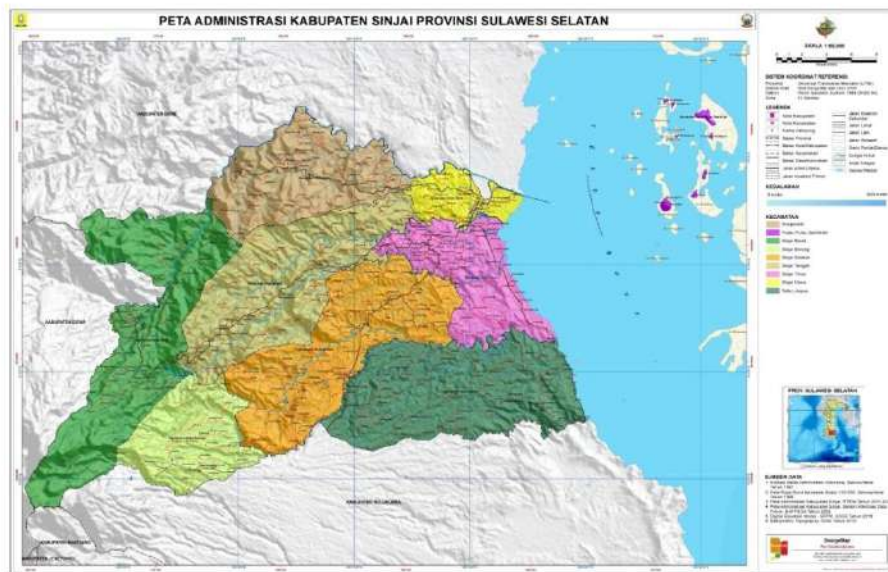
PETA ADMINISTRASI KABUPATEN SINJAI PROVINSI SULAWESI SELATAN

SKALA 1:80.000

SISTEM KOORDINAT REFERENSI

LEGENDA

KEDALAMAN

KECAMATAN

PROV. SULAWESI SELATAN

SUMBER DATA

KABUPATEN BONE

KABUPATEN GOWA

KABUPATEN BULUKUMBA

KABUPATEN BANTAENG

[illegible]